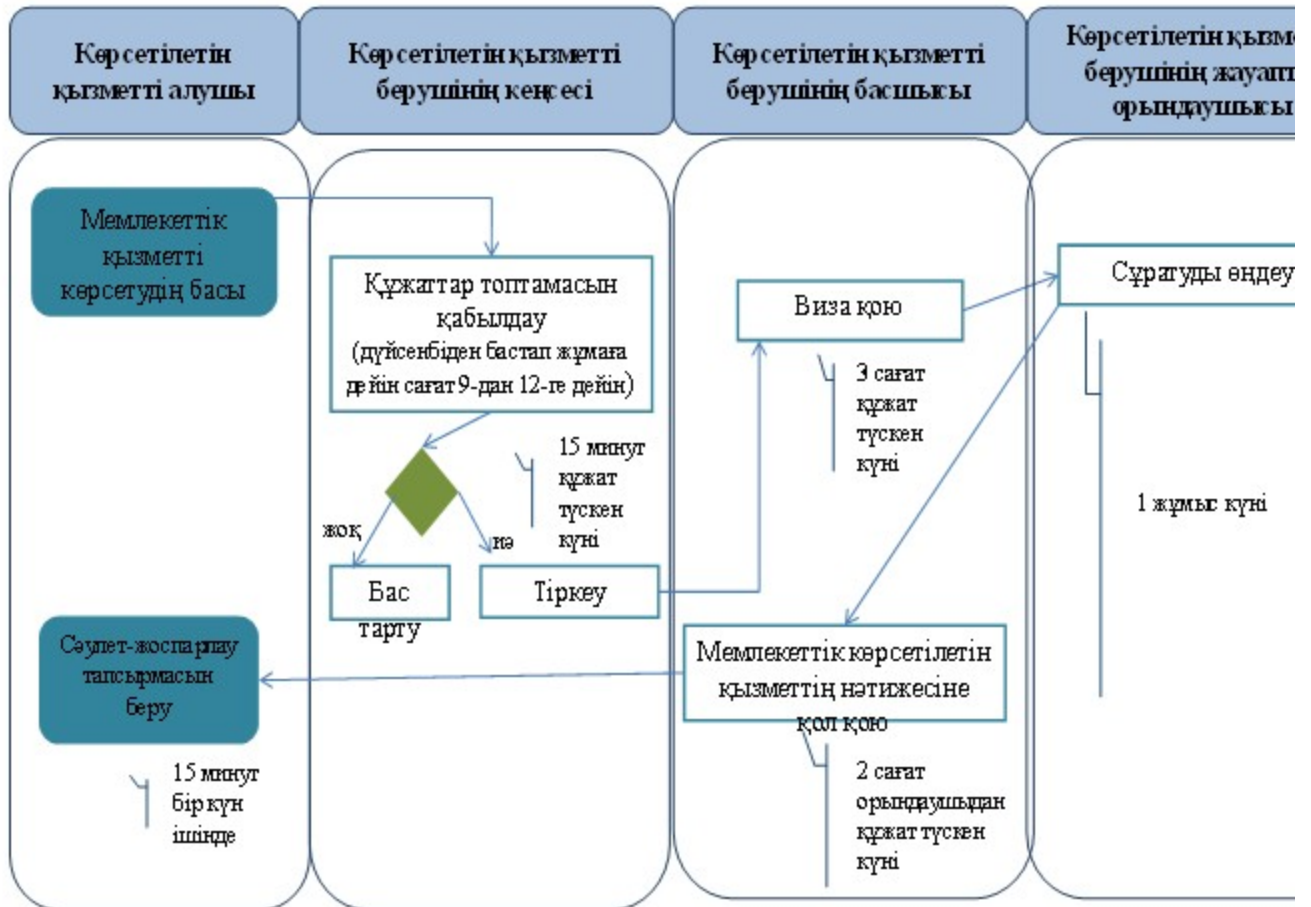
Көрсетілетін қызметті алушы

Көрсетілетін қызметті берушінің кеңсесі

Көрсетілетін қызметті берушінің басшысы

Көрсетілетін қызме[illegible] берушінің жауапт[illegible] орындаушысы

Мемлекеттік қызметті көрсетудің басы

Құжаттар топтамасын қабылдау (дүйсенбіден бастап жұмаға дейін сағат 9-дан 12-ге дейін)

15 минут құжат түскен күні

жоқ

иә

Бас тарту

Тіркеу

Виза қою

3 сағат құжат түскен күні

Сұратуды өңдеу

1 жұмыс күні

Мемлекеттік көрсетілетін қызметтің нәтижесіне қол қою

2 сағат орындаушыдан құжат түскен күні

Сәулет-жоспарлау тапсырмасын беру

15 минут бір күн ішінде